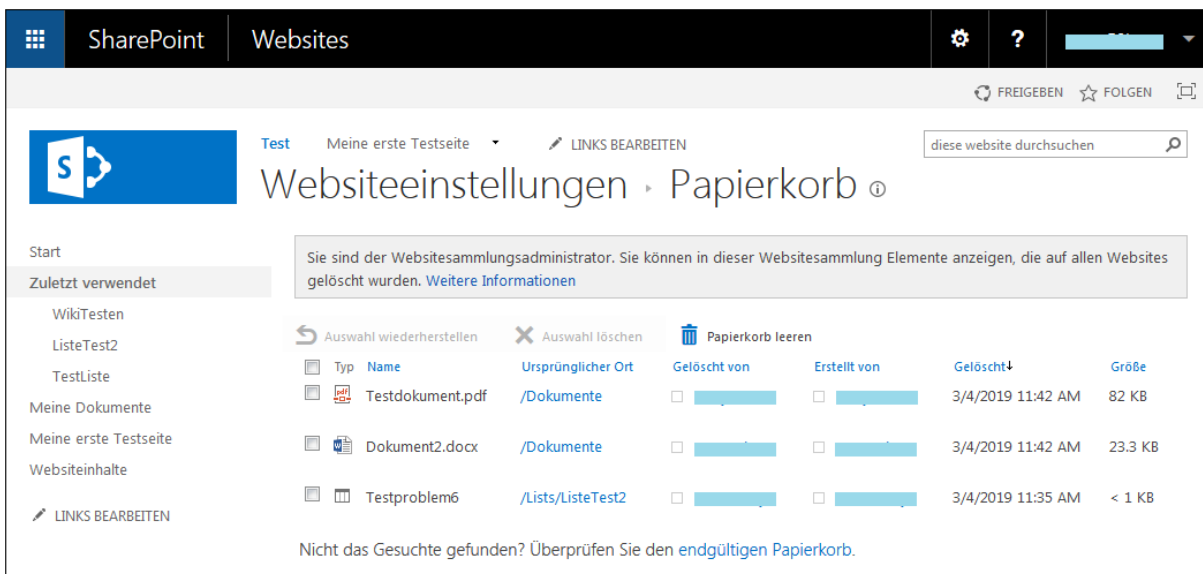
SharePoint Websites

? 

FREIGEBEN FOLGEN

Test Meine erste Testseite LINKS BEARBEITEN

diese website durchsuchen

Websiteeinstellungen › Papierkorb

Start
Zuletzt verwendet
WikiTesten
ListeTest2
TestListe
Meine Dokumente
Meine erste Testseite
Websiteinhalte
LINKS BEARBEITEN

Sie sind der Websitesammlungsadministrator. Sie können in dieser Websitesammlung Elemente anzeigen, die auf allen Websites gelöscht wurden. Weitere Informationen

Auswahl wiederherstellen Auswahl löschen Papierkorb leeren

| Typ | Name | Ursprünglicher Ort | Gelöscht von | Erstellt von | Gelöscht | Größe |
|---|---|---|---|---|---|---|
| | Testdokument.pdf | /Dokumente | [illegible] | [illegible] | 3/4/2019 11:42 AM | 82 KB |
| | Dokument2.docx | /Dokumente | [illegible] | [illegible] | 3/4/2019 11:42 AM | 23.3 KB |
| | Testproblem6 | /Lists/ListeTest2 | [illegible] | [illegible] | 3/4/2019 11:35 AM | < 1 KB |

Nicht das Gesuchte gefunden? Überprüfen Sie den endgültigen Papierkorb.